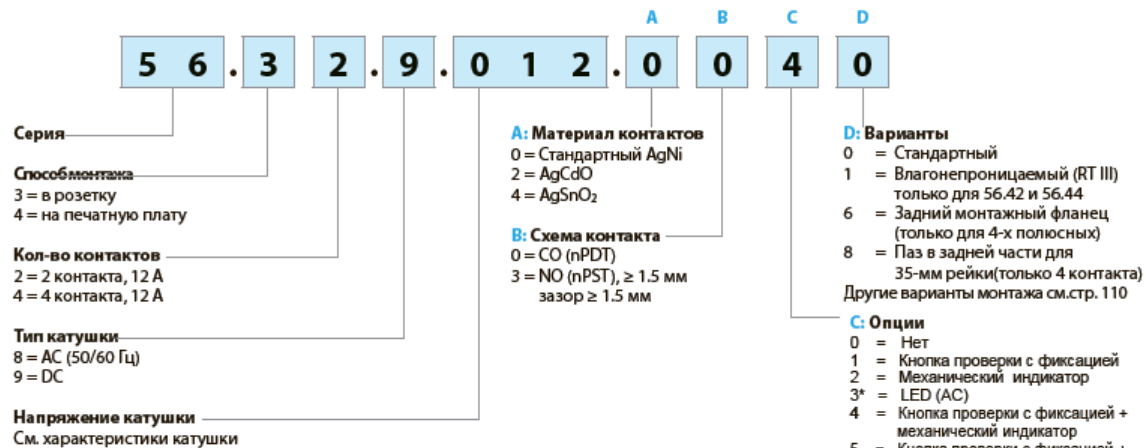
A B C D

5 6 . 3 2 . 9 . 0 1 2 . 0 0 4 0

Серия

Способмонтажа
3 = в розетку
4 = на печатную плату

Кол-во контактов
2 = 2 контакта, 12 A
4 = 4 контакта, 12 A

Тип катушки
8 = AC (50/60 Гц)
9 = DC

Напряжение катушки
См. характеристики катушки

A: Материал контактов
0 = Стандартный AgNi
2 = AgCdO
4 = AgSnO$_2$

B: Схема контакта
0 = CO (nPDT)
3 = NO (nPST), ≥ 1.5 мм зазор ≥ 1.5 мм

D: Варианты
0 = Стандартный
1 = Влагонепроницаемый (RT III) только для 56.42 и 56.44
6 = Задний монтажный фланец (только для 4-х полюсных)
8 = Паз в задней части для 35-мм рейки(только 4 контакта)
Другие варианты монтажа см.стр. 110

C: Опции
0 = Нет
1 = Кнопка проверки с фиксацией
2 = Механический индикатор
3* = LED (AC)
4 = Кнопка проверки с фиксацией + механический индикатор
5 = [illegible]